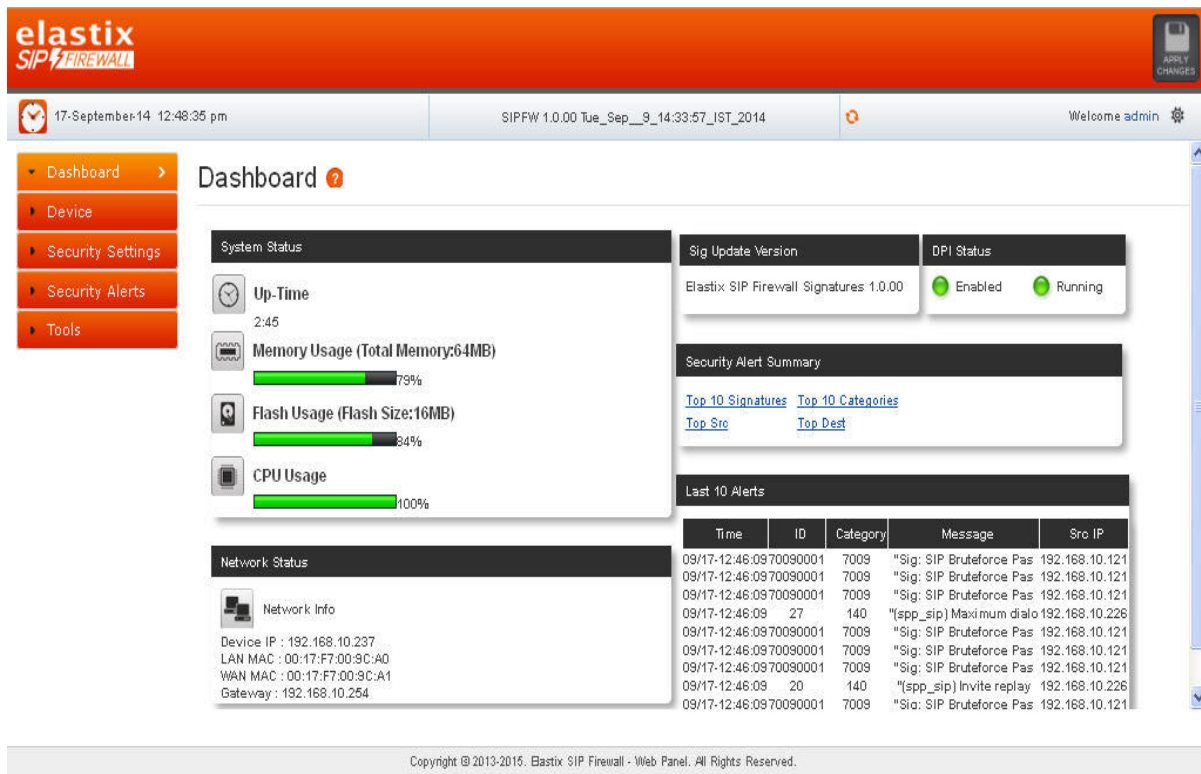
elastix
SIP FIREWALL

APPLY CHANGES

17-September-14 12:48:35 pm

SIPFW 1.0.00 Tue_Sep__9_14:33:57_IST_2014

Welcome admin

Dashboard
Device
Security Settings
Security Alerts
Tools

Dashboard

System Status

Up-Time
2:45

Memory Usage (Total Memory:64MB)
79%

Flash Usage (Flash Size:16MB)
84%

CPU Usage
100%

Network Status

Network Info

Device IP : 192.168.10.237
LAN MAC : 00:17:F7:00:9C:A0
WAN MAC : 00:17:F7:00:9C:A1
Gateway : 192.168.10.254

Sig Update Version

Elastix SIP Firewall Signatures 1.0.00

DPI Status

Enabled Running

Security Alert Summary

Top 10 Signatures Top 10 Categories
Top Src Top Dest

Last 10 Alerts

| Time | ID | Category | Message | Src IP |
|---|---|---|---|---|
| 09/17-12:46:09 | 70090001 | 7009 | "Sig: SIP Bruteforce Pas | 192.168.10.121 |
| 09/17-12:46:09 | 70090001 | 7009 | "Sig: SIP Bruteforce Pas | 192.168.10.121 |
| 09/17-12:46:09 | 70090001 | 7009 | "Sig: SIP Bruteforce Pas | 192.168.10.121 |
| 09/17-12:46:09 | 27 | 140 | "(spp_sip) Maximum dialo | 192.168.10.226 |
| 09/17-12:46:09 | 70090001 | 7009 | "Sig: SIP Bruteforce Pas | 192.168.10.121 |
| 09/17-12:46:09 | 70090001 | 7009 | "Sig: SIP Bruteforce Pas | 192.168.10.121 |
| 09/17-12:46:09 | 70090001 | 7009 | "Sig: SIP Bruteforce Pas | 192.168.10.121 |
| 09/17-12:46:09 | 20 | 140 | "(spp_sip) Invite replay | 192.168.10.226 |
| 09/17-12:46:09 | 70090001 | 7009 | "Sig: SIP Bruteforce Pas | 192.168.10.121 |

Copyright © 2013-2015. Elastix SIP Firewall - Web Panel. All Rights Reserved.